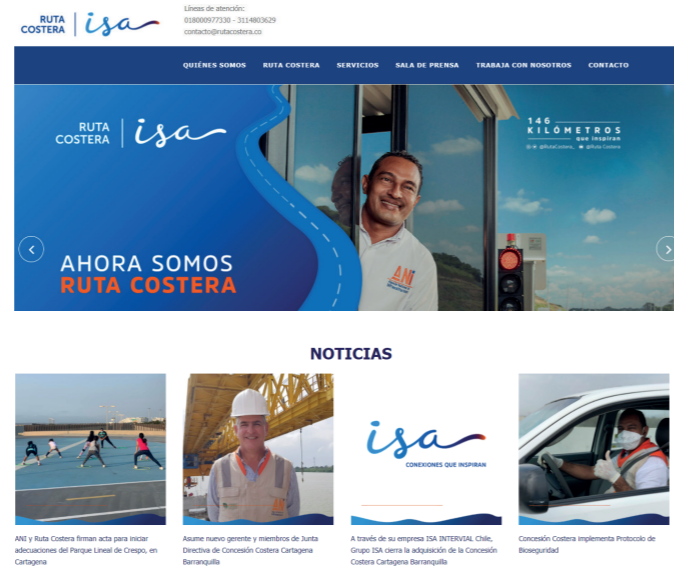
RUTA COSTERA | isa

Líneas de atención:
018000977330 – 3114803629
contacto@rutacostera.co

QUIÉNES SOMOS RUTA COSTERA SERVICIOS SALA DE PRENSA TRABAJA CON NOSOTROS CONTACTO

RUTA COSTERA | isa

146 KILÓMETROS que inspiran

@RutaCostera_ @Ruta Costera

AHORA SOMOS RUTA COSTERA

NOTICIAS

isa
CONEXIONES QUE INSPIRAN

ANI y Ruta Costera firman acta para iniciar adecuaciones del Parque Lineal de Crespo, en Cartagena

Asume nuevo gerente y miembros de Junta Directiva de Concesión Costera Cartagena Barranquilla

A través de su empresa ISA INTERVIAL Chile, Grupo ISA cierra la adquisición de la Concesión Costera Cartagena Barranquilla

Concesión Costera Implementa Protocolo de Bioseguridad